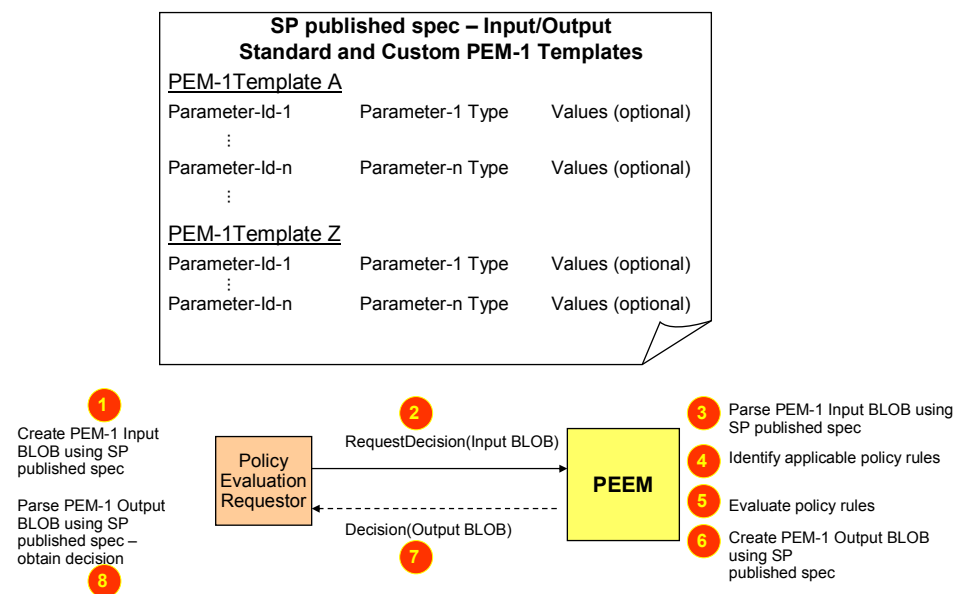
SP published spec – Input/Output
Standard and Custom PEM-1 Templates

PEM-1Template A

| Parameter-Id-1 | Parameter-1 Type | Values (optional) |
|---|---|---|
| ⋮ | | |
| Parameter-Id-n | Parameter-n Type | Values (optional) |
| ⋮ | | |

PEM-1Template Z

| Parameter-Id-1 | Parameter-1 Type | Values (optional) |
|---|---|---|
| ⋮ | | |
| Parameter-Id-n | Parameter-n Type | Values (optional) |

1
Create PEM-1 Input BLOB using SP published spec

Parse PEM-1 Output BLOB using SP published spec – obtain decision
8

Policy Evaluation Requestor

2
RequestDecision(Input BLOB)

Decision(Output BLOB)
7

PEEM

3 Parse PEM-1 Input BLOB using SP published spec

4 Identify applicable policy rules

5 Evaluate policy rules

6 Create PEM-1 Output BLOB using SP published spec